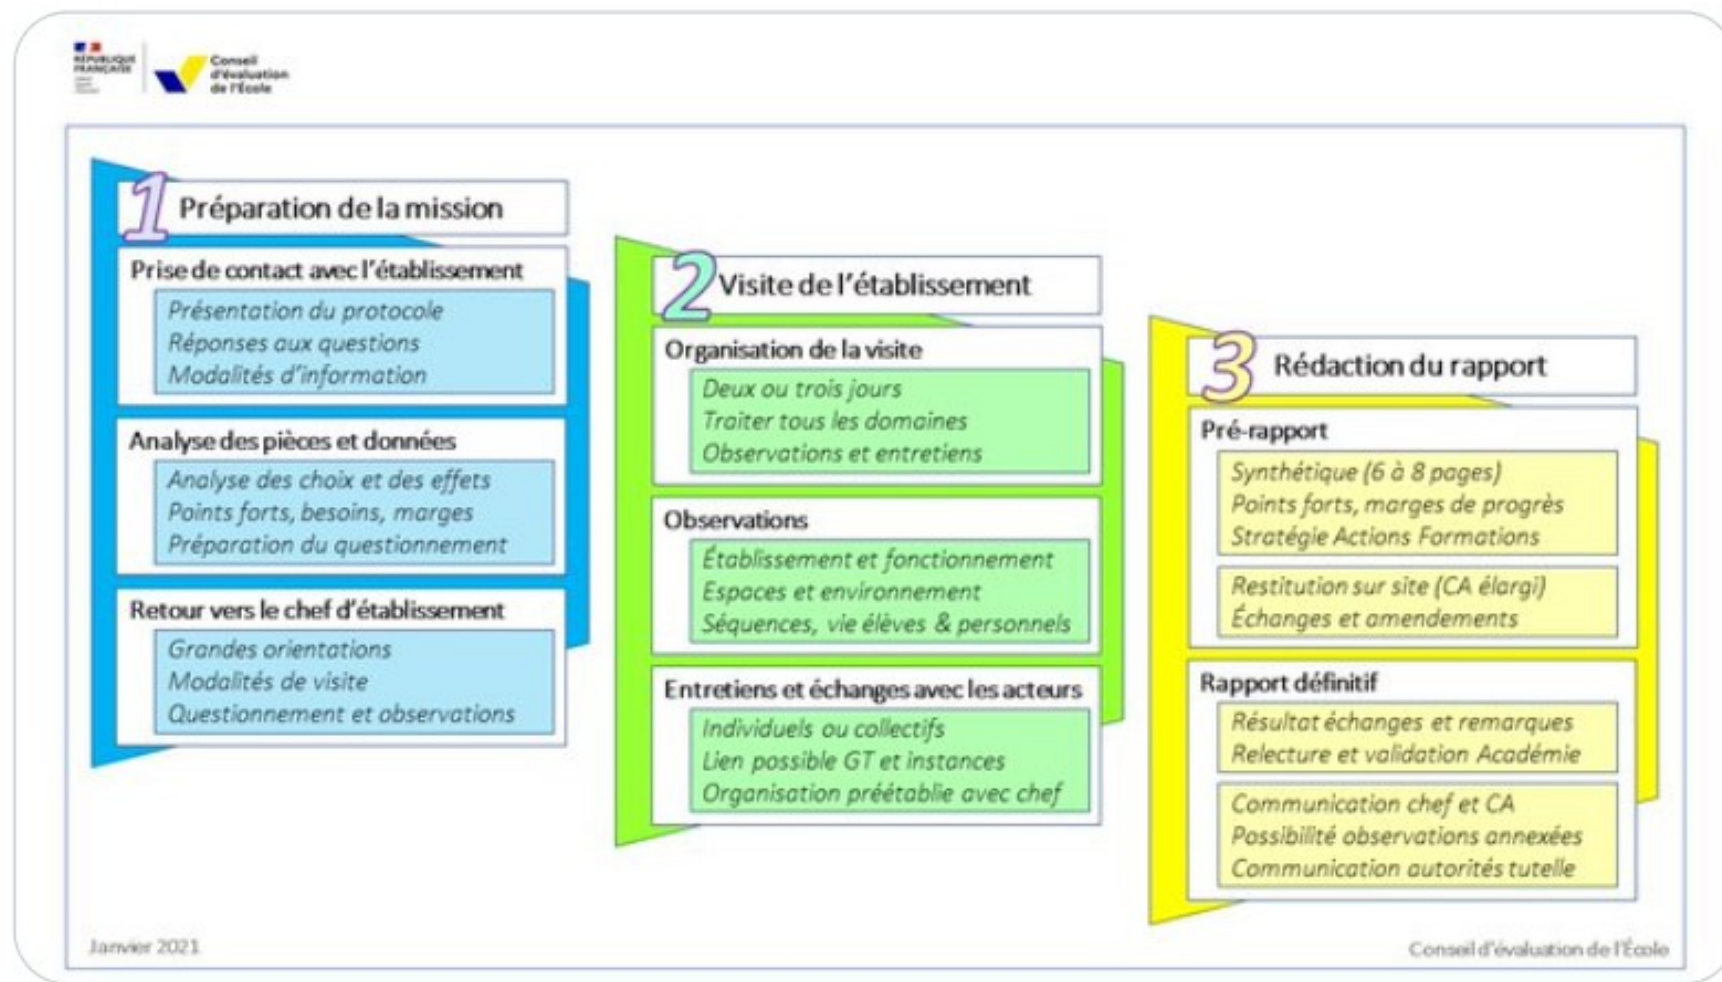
RÉPUBLIQUE FRANÇAISE

Conseil d'évaluation de l'École

1 Préparation de la mission

Prise de contact avec l'établissement

Présentation du protocole
Réponses aux questions
Modalités d'information

Analyse des pièces et données

Analyse des choix et des effets
Points forts, besoins, marges
Préparation du questionnement

Retour vers le chef d'établissement

Grandes orientations
Modalités de visite
Questionnement et observations

2 Visite de l'établissement

Organisation de la visite

Deux ou trois jours
Traiter tous les domaines
Observations et entretiens

Observations

Établissement et fonctionnement
Espaces et environnement
Séquences, vie élèves & personnels

Entretiens et échanges avec les acteurs

Individuels ou collectifs
Lien possible GT et instances
Organisation préétablie avec chef

3 Rédaction du rapport

Pré-rapport

Synthétique (6 à 8 pages)
Points forts, marges de progrès
Stratégie Actions Formations

Restitution sur site (CA élargi)
Échanges et amendements

Rapport définitif

Résultat échanges et remarques
Relecture et validation Académie

Communication chef et CA
Possibilité observations annexées
Communication autorités tutelle

Janvier 2021

Conseil d'évaluation de l'École